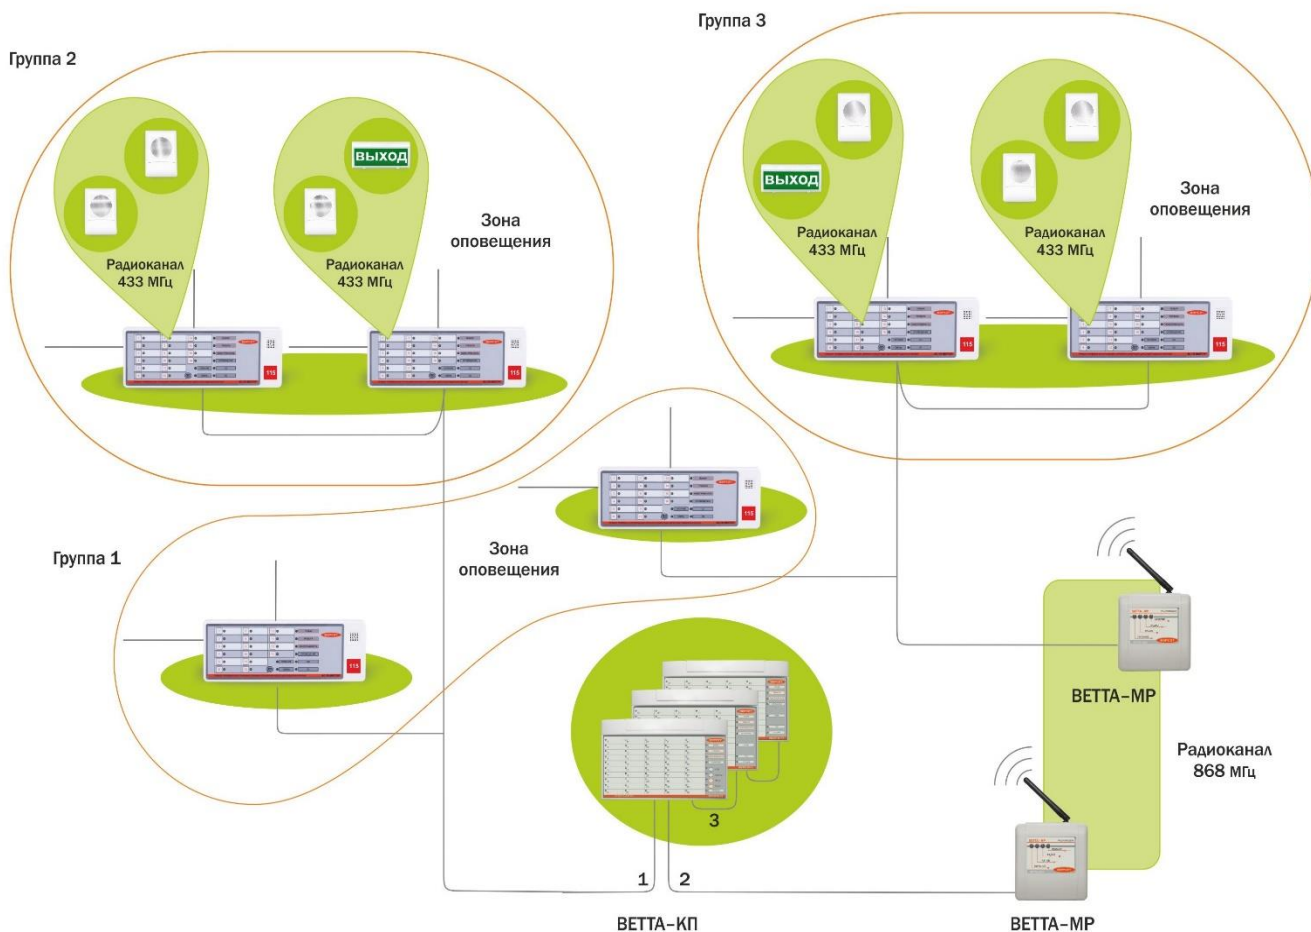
Группа 3

Группа 2

ВЫХОД

Радиоканал 433 МГц

Радиоканал 433 МГц

Зона оповещения

ВЫХОД

Радиоканал 433 МГц

Радиоканал 433 МГц

Зона оповещения

115

115

115

115

115

Группа 1

Зона оповещения

115

ВЕТТА-МР

Радиоканал 868 МГц

3

1

2

ВЕТТА-КП

ВЕТТА-МР